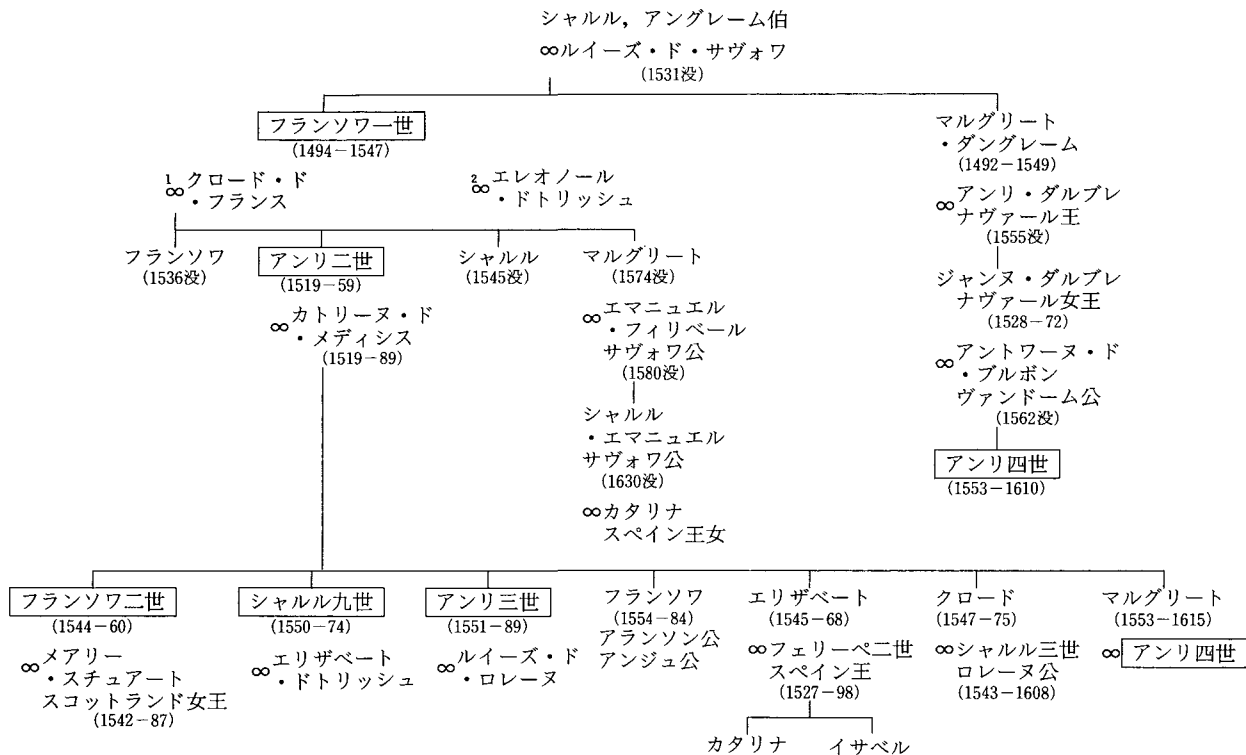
シャルル，アングレーム伯
∞ルイーズ・ド・サヴォワ
(1531没)

フランソワ一世
(1494－1547)

$\overset{1}{\infty}$クロード・ド・フランス

$\overset{2}{\infty}$エレオノール・ドトリッシュ

マルグリート・ダングレーム
(1492－1549)
∞アンリ・ダルブレ ナヴァール王
(1555没)

ジャンヌ・ダルブレ ナヴァール女王
(1528－72)
∞アントワーヌ・ド・ブルボン ヴァンドーム公
(1562没)

アンリ四世
(1553－1610)

フランソワ
(1536没)

アンリ二世
(1519－59)
∞カトリーヌ・ド・メディシス
(1519－89)

シャルル
(1545没)

マルグリート
(1574没)
∞エマニュエル・フィリベール サヴォワ公
(1580没)

シャルル・エマニュエル サヴォワ公
(1630没)
∞カタリナ スペイン王女

フランソワ二世
(1544－60)
∞メアリー・スチュアート スコットランド女王
(1542－87)

シャルル九世
(1550－74)
∞エリザベート・ドトリッシュ

アンリ三世
(1551－89)
∞ルイーズ・ド・ロレーヌ

フランソワ
(1554－84)
アランソン公
アンジュ公

エリザベート
(1545－68)
∞フェリーペ二世 スペイン王
(1527－98)

カタリナ
イサベル

クロード
(1547－75)
∞シャルル三世 ロレーヌ公
(1543－1608)

マルグリート
(1553－1615)
∞アンリ四世